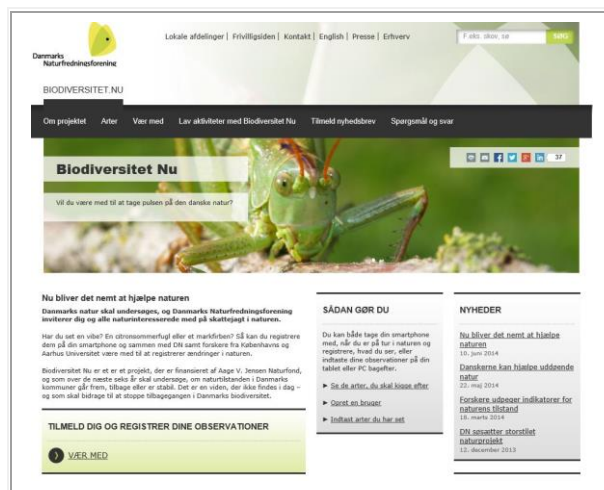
Danmarks Naturfredningsforening

Lokale afdelinger | Frivilligsiden | Kontakt | English | Presse | Erhverv

F.eks. skov, sø

SØG

BIODIVERSITET.NU

Om projektet Arter Vær med Lav aktiviteter med Biodiversitet Nu Tilmeld nyhedsbrev Spørgsmål og svar

37

Biodiversitet Nu

Vil du være med til at tage pulsen på den danske natur?

Nu bliver det nemt at hjælpe naturen

Danmarks natur skal undersøges, og Danmarks Naturfredningsforening inviterer dig og alle naturinteresserede med på skattejagt i naturen.

Har du set en vibe? En citronsommerfugl eller et markfirben? Så kan du registrere dem på din smartphone og sammen med DN samt forskere fra Københavns og Aarhus Universitet være med til at registrerer ændringer i naturen.

Biodiversitet Nu er et er et projekt, der er finansieret af Aage V. Jensen Naturfond, og som over de næste seks år skal undersøge, om naturtilstanden i Danmarks kommuner går frem, tilbage eller er stabil. Det er en viden, der ikke findes i dag – og som skal bidrage til at stoppe tilbagegangen i Danmarks biodiversitet.

TILMELD DIG OG REGISTRER DINE OBSERVATIONER

VÆR MED

SÅDAN GØR DU

Du kan både tage din smartphone med, når du er på tur i naturen og registrere, hvad du ser, eller indtaste dine observationer på din tablet eller PC bagefter.

Se de arter, du skal kigge efter

Opret en bruger

Indtast arter du har set

NYHEDER

Nu bliver det nemt at hjælpe naturen
10. juni 2014

Danskerne kan hjælpe uddøende natur
22. maj 2014

Forskere udpeger indikatorer for naturens tilstand
18. marts 2014

DN søsætter storstilet naturprojekt
12. december 2013